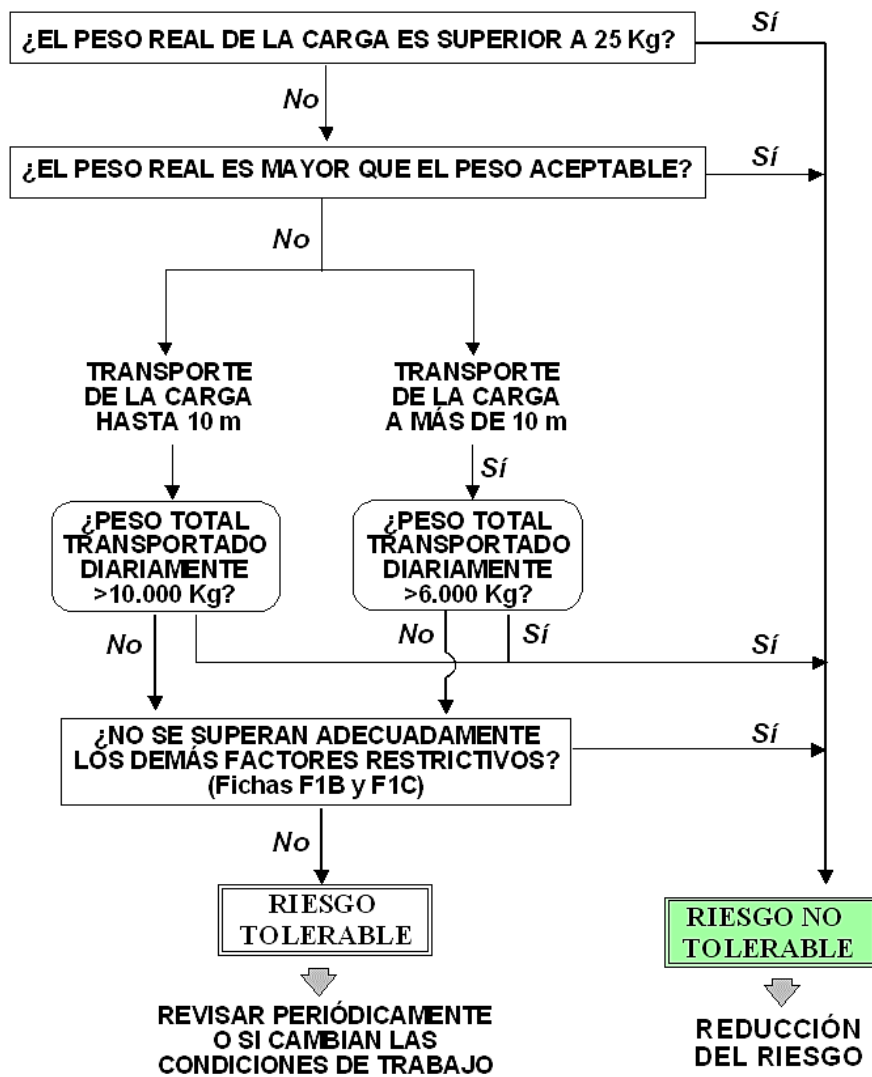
¿EL PESO REAL DE LA CARGA ES SUPERIOR A 25 Kg?

Sí

No

¿EL PESO REAL ES MAYOR QUE EL PESO ACEPTABLE?

Sí

No

TRANSPORTE DE LA CARGA HASTA 10 m

TRANSPORTE DE LA CARGA A MÁS DE 10 m

Sí

¿PESO TOTAL TRANSPORTADO DIARIAMENTE >10.000 Kg?

¿PESO TOTAL TRANSPORTADO DIARIAMENTE >6.000 Kg?

No

No

Sí

Sí

¿NO SE SUPERAN ADECUADAMENTE LOS DEMÁS FACTORES RESTRICTIVOS? (Fichas F1B y F1C)

Sí

No

RIESGO TOLERABLE

RIESGO NO TOLERABLE

REVISAR PERIÓDICAMENTE O SI CAMBIAN LAS CONDICIONES DE TRABAJO

REDUCCIÓN DEL RIESGO